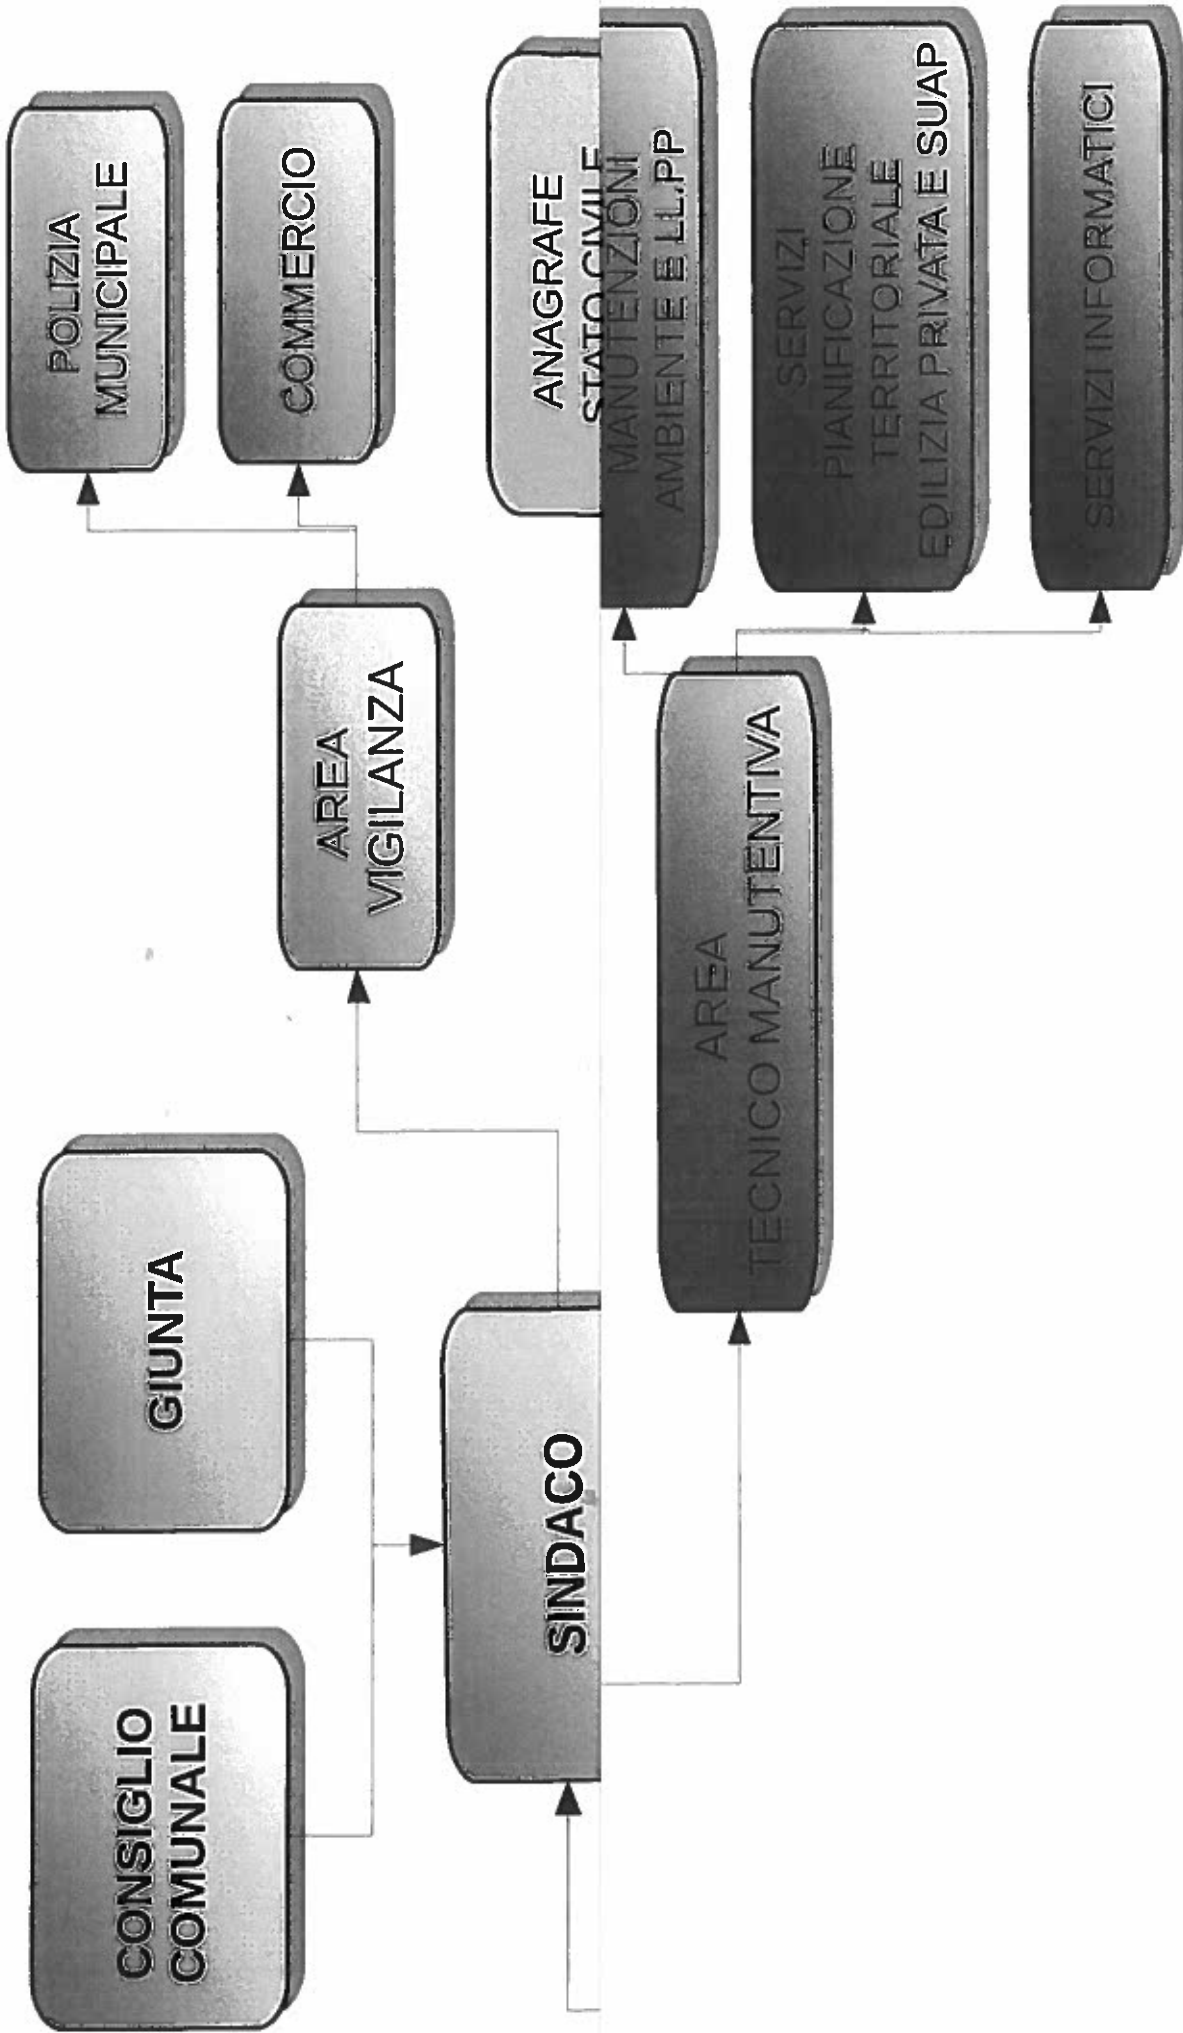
CONSIGLIO COMUNALE

GIUNTA

SINDACO

AREA VIGILANZA

POLIZIA MUNICIPALE

COMMERCIO

ANAGRAFE STATO CIVILE

AREA TECNICO MANUTENTIVA

MANUTENZIONI AMBIENTE E LL.PP

SERVIZI PIANIFICAZIONE TERRITORIALE EDILIZIA PRIVATA E SUAP

SERVIZI INFORMATICI